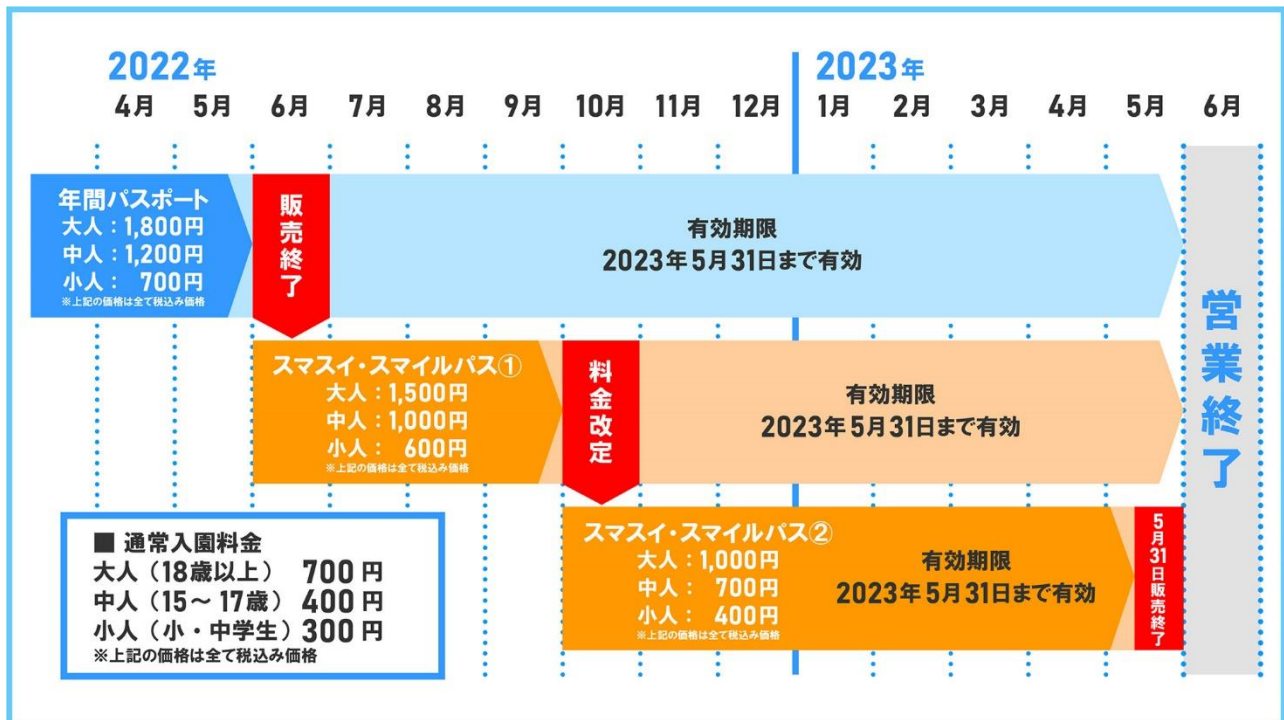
2022年
4月 5月 6月 7月 8月 9月 10月 11月 12月

2023年
1月 2月 3月 4月 5月 6月

年間パスポート
大人：1,800円
中人：1,200円
小人： 700円
※上記の価格は全て税込み価格

販売終了

有効期限
2023年5月31日まで有効

スマスイ・スマイルパス①
大人：1,500円
中人：1,000円
小人： 600円
※上記の価格は全て税込み価格

料金改定

有効期限
2023年5月31日まで有効

営業終了

■ 通常入園料金
大人（18歳以上） 700円
中人（15～17歳） 400円
小人（小・中学生）300円
※上記の価格は全て税込み価格

スマスイ・スマイルパス②
大人：1,000円
中人： 700円
小人： 400円
※上記の価格は全て税込み価格

有効期限
2023年5月31日まで有効

5月31日販売終了